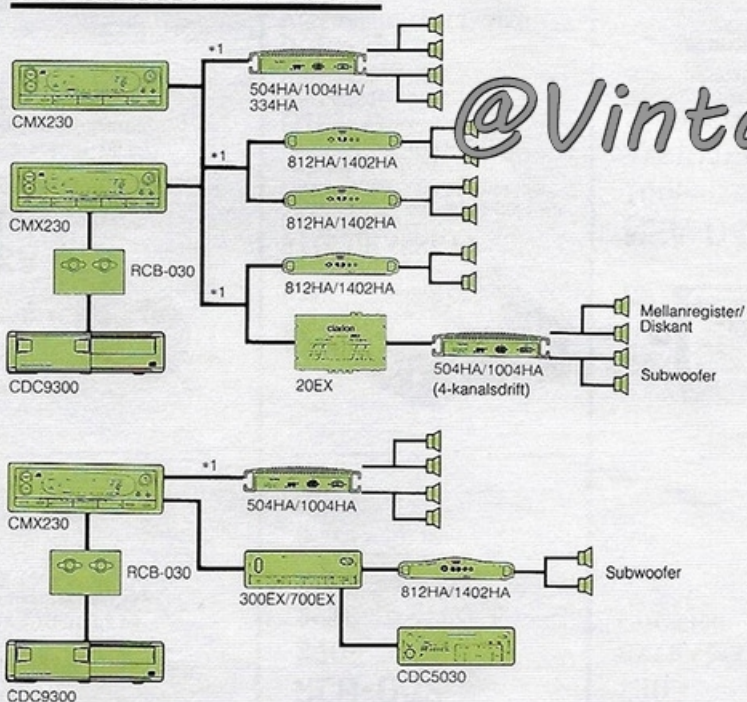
*1

504HA/1004HA/334HA

CMX230

@Vinta

*1

812HA/1402HA

CMX230

812HA/1402HA

RCB-030

*1

812HA/1402HA

Mellanregister/
Diskant

clarion

Subwoofer

CDC9300

20EX

504HA/1004HA
(4-kanalsdrift)

*1

CMX230

504HA/1004HA

RCB-030

300EX/700EX

812HA/1402HA

Subwoofer

CDC5030

CDC9300